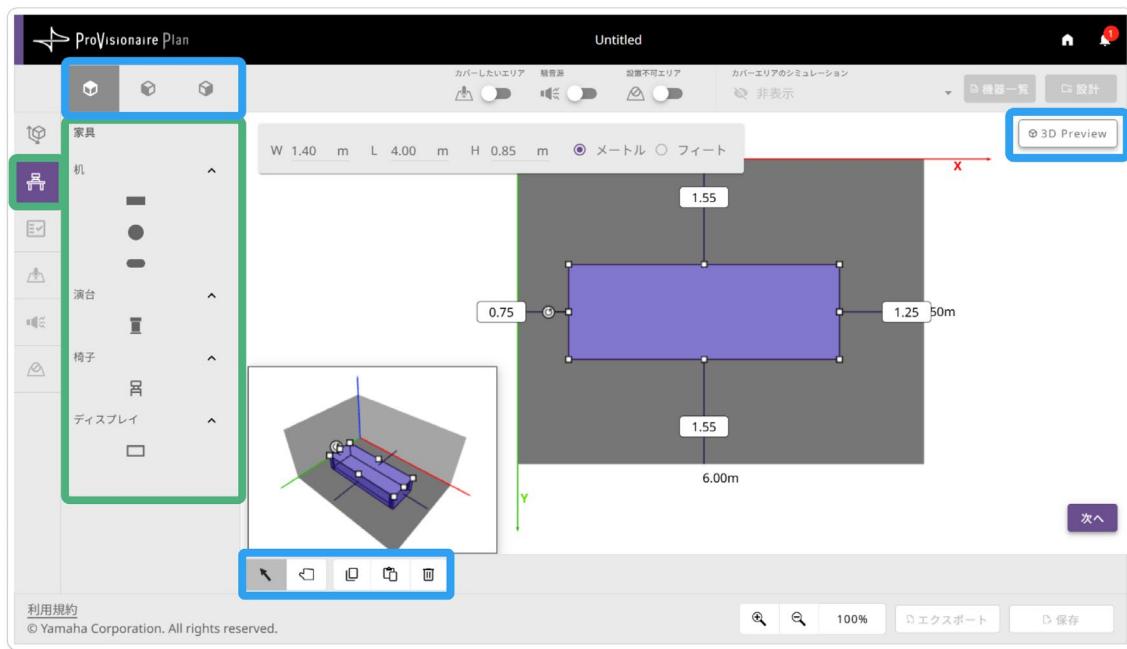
ProVisionaire Plan

Untitled

1

カバーしたいエリア

騒音源

設置不可エリア

カバーエリアのシミュレーション

非表示

機器一覧

設計

3D Preview

家具

机

演台

椅子

ディスプレイ

W 1.40 m L 4.00 m H 0.85 m

メートル フィート

X

1.55

0.75

1.25

50m

1.55

6.00m

Y

次へ

利用規約

© Yamaha Corporation. All rights reserved.

100%

エクスポート

保存